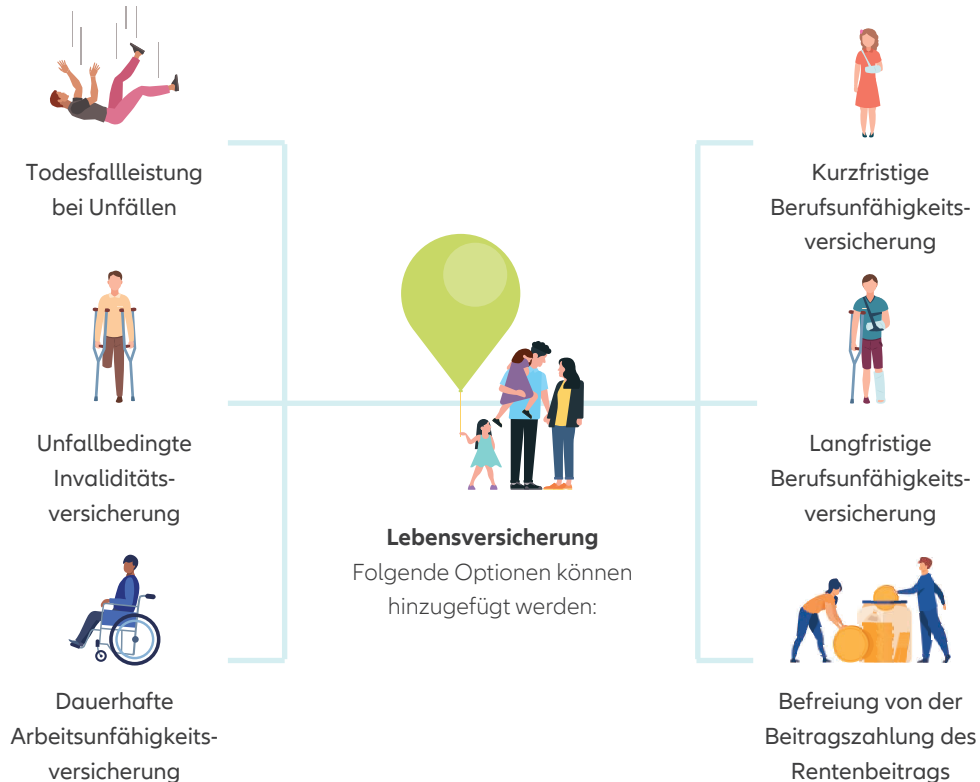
Todesfallleistung bei Unfällen

Unfallbedingte Invaliditätsversicherung

Dauerhafte Arbeitsunfähigkeitsversicherung

**Lebensversicherung**
Folgende Optionen können hinzugefügt werden:

Kurzfristige Berufsunfähigkeitsversicherung

Langfristige Berufsunfähigkeitsversicherung

Befreiung von der Beitragszahlung des Rentenbeitrags